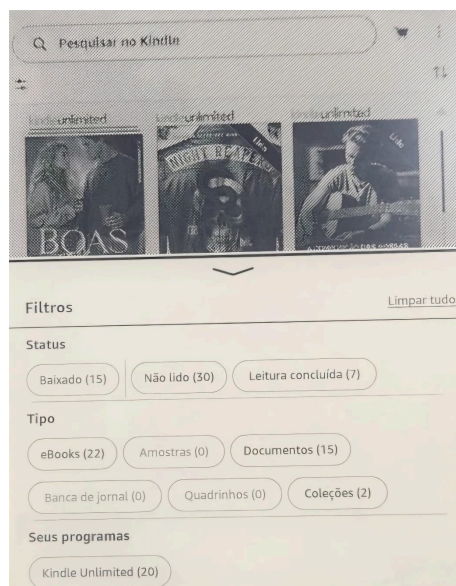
Pesquisar no Kindle

kindleunlimited
kindleunlimited
kindleunlimited

BOAS
NIGHT RAPER

Filtros
Limpar tudo

Status
Baixado (15)
Não lido (30)
Leitura concluída (7)

Tipo
eBooks (22)
Amostras (0)
Documentos (15)
Banca de jornal (0)
Quadrinhos (0)
Coleções (2)

Seus programas
Kindle Unlimited (20)